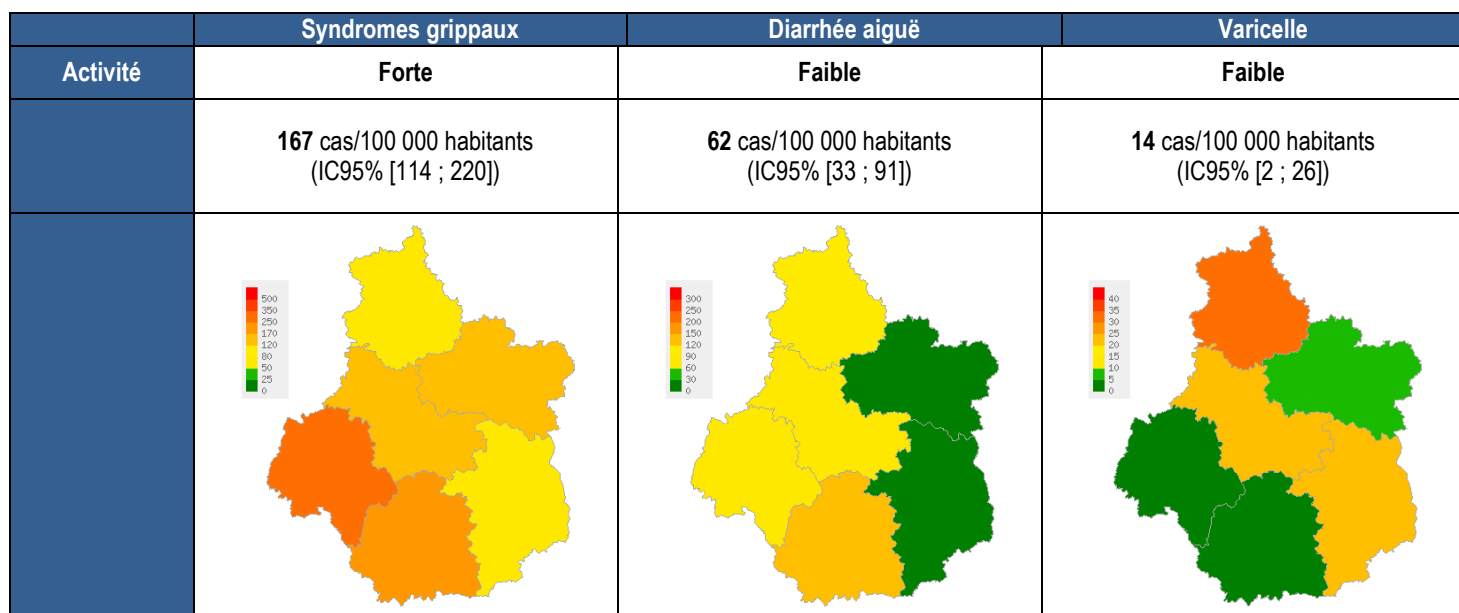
| | Syndromes grippaux | Diarrhée aiguë | Varicelle |
|---|---|---|---|
| Activité | Forte | Faible | Faible |
| | **167** cas/100 000 habitants (IC95% [114 ; 220]) | **62** cas/100 000 habitants (IC95% [33 ; 91]) | **14** cas/100 000 habitants (IC95% [2 ; 26]) |
| | 500 350 250 170 120 80 50 25 0 | 300 250 200 150 120 90 60 30 0 | 40 35 30 25 20 15 10 5 0 |